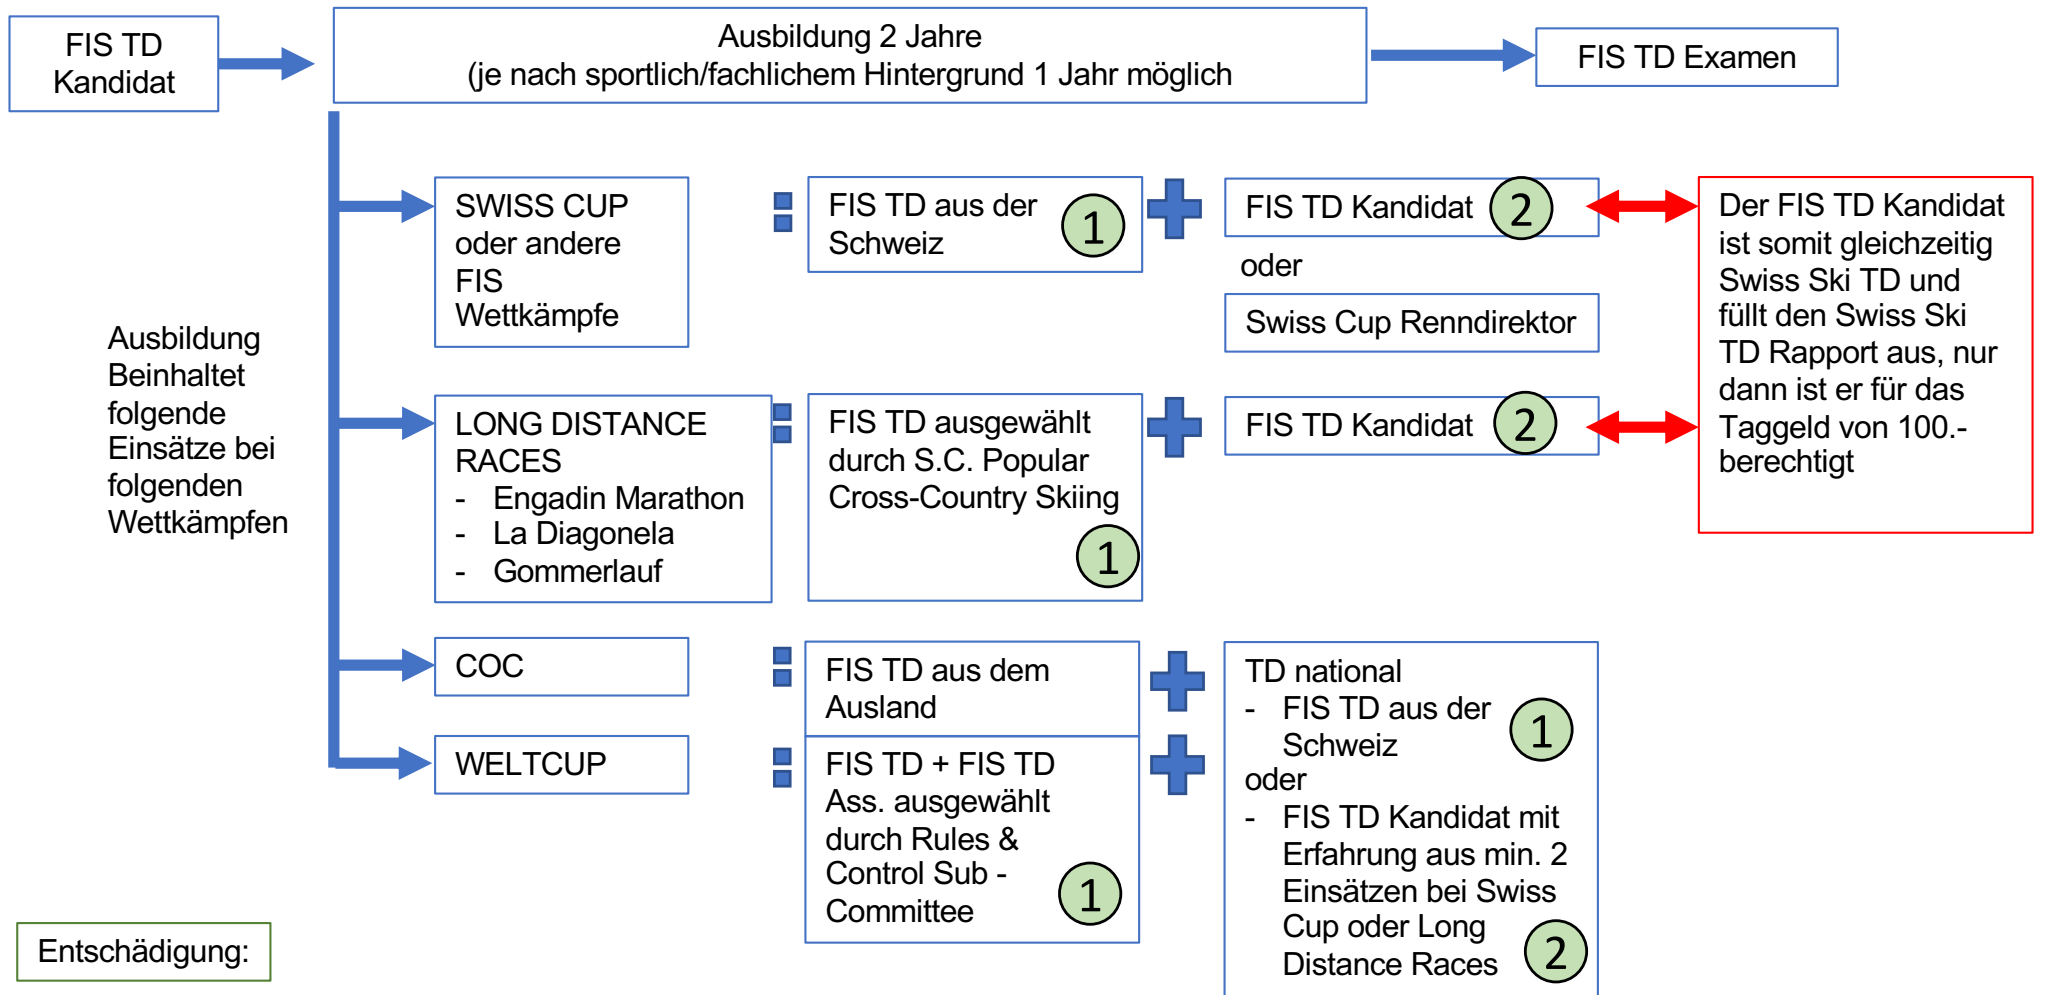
FIS TD Kandidat

Ausbildung 2 Jahre
(je nach sportlich/fachlichem Hintergrund 1 Jahr möglich

FIS TD Examen

Ausbildung Beinhaltet folgende Einsätze bei folgenden Wettkämpfen

SWISS CUP oder andere FIS Wettkämpfe

FIS TD aus der Schweiz 1

FIS TD Kandidat 2

oder

Swiss Cup Renndirektor

Der FIS TD Kandidat ist somit gleichzeitig Swiss Ski TD und füllt den Swiss Ski TD Rapport aus, nur dann ist er für das Taggeld von 100.- berechtigt

LONG DISTANCE RACES
- Engadin Marathon
- La Diagonela
- Gommerlauf

FIS TD ausgewählt durch S.C. Popular Cross-Country Skiing 1

FIS TD Kandidat 2

COC

FIS TD aus dem Ausland

WELTCUP

FIS TD + FIS TD Ass. ausgewählt durch Rules & Control Sub - Committee 1

TD national
- FIS TD aus der Schweiz 1
oder
- FIS TD Kandidat mit Erfahrung aus min. 2 Einsätzen bei Swiss Cup oder Long Distance Races 2

Entschädigung: